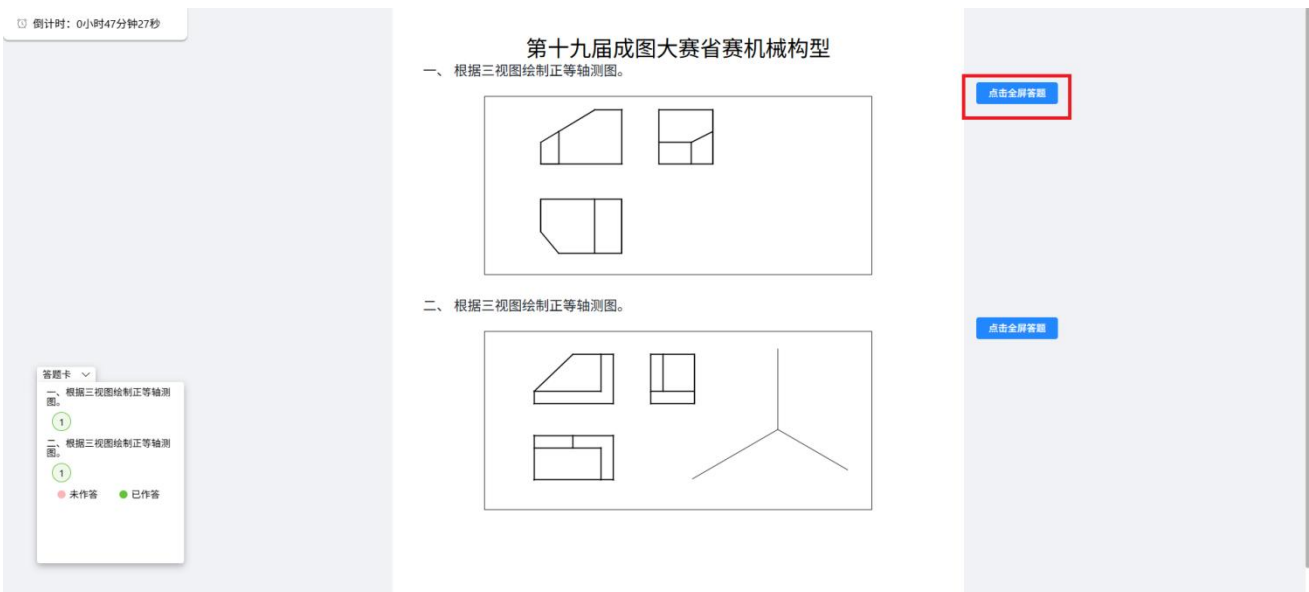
倒计时：0小时47分钟27秒

第十九届成图大赛省赛机械构型

一、 根据三视图绘制正等轴测图。

点击全屏答题

二、 根据三视图绘制正等轴测图。

点击全屏答题

答题卡

一、根据三视图绘制正等轴测图。

1

二、根据三视图绘制正等轴测图。

1

未作答 已作答